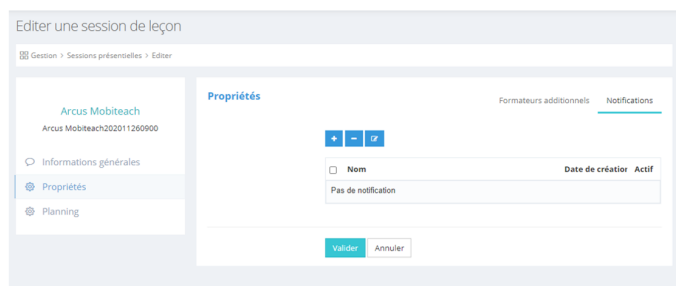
Editer une session de leçon

Gestion > Sessions présentielles > Editer

Arcus Mobiteach
Arcus Mobiteach202011260900

Informations générales
Propriétés
Planning

Propriétés

Formateurs additionnels | Notifications

| Nom | Date de création | Actif |
|---|---|---|
| Pas de notification | | |

Valider | Annuler